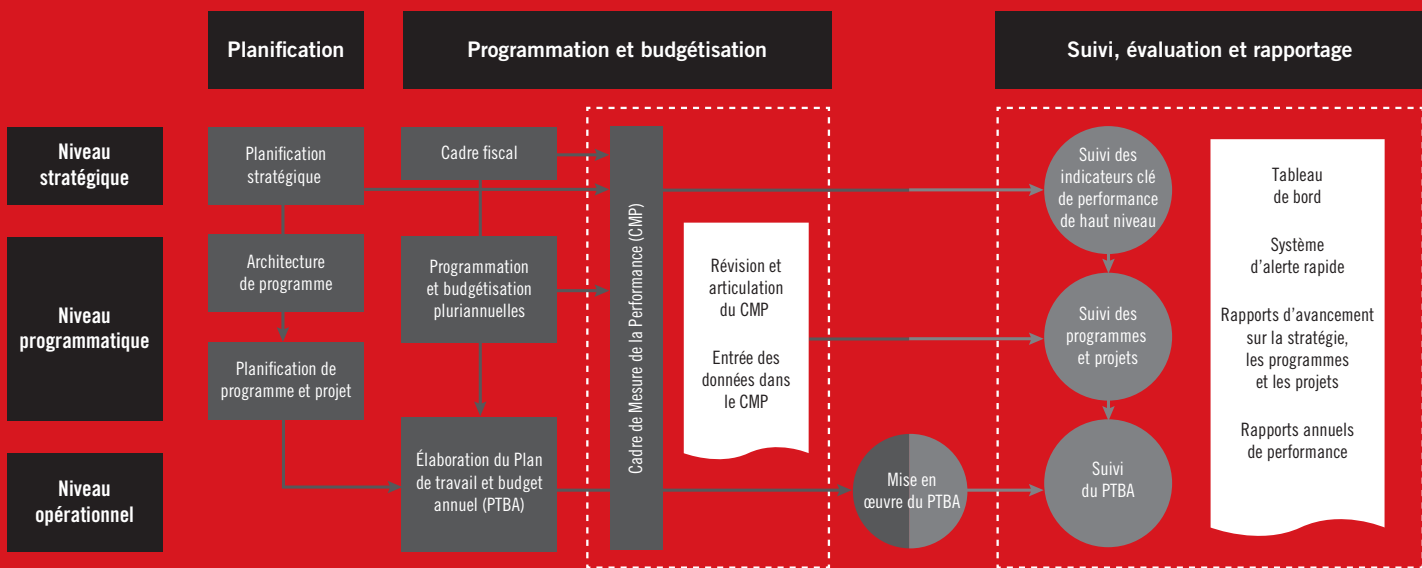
Planification

Programmation et budgétisation

Suivi, évaluation et rapportage

Niveau stratégique

Niveau programmatique

Niveau opérationnel

Planification stratégique

Architecture de programme

Planification de programme et projet

Cadre fiscal

Programmation et budgétisation pluriannuelles

Élaboration du Plan de travail et budget annuel (PTBA)

Cadre de Mesure de la Performance (CMP)

Révision et articulation du CMP

Entrée des données dans le CMP

Mise en œuvre du PTBA

Suivi des indicateurs clé de performance de haut niveau

Suivi des programmes et projets

Suivi du PTBA

Tableau de bord

Système d'alerte rapide

Rapports d'avancement sur la stratégie, les programmes et les projets

Rapports annuels de performance